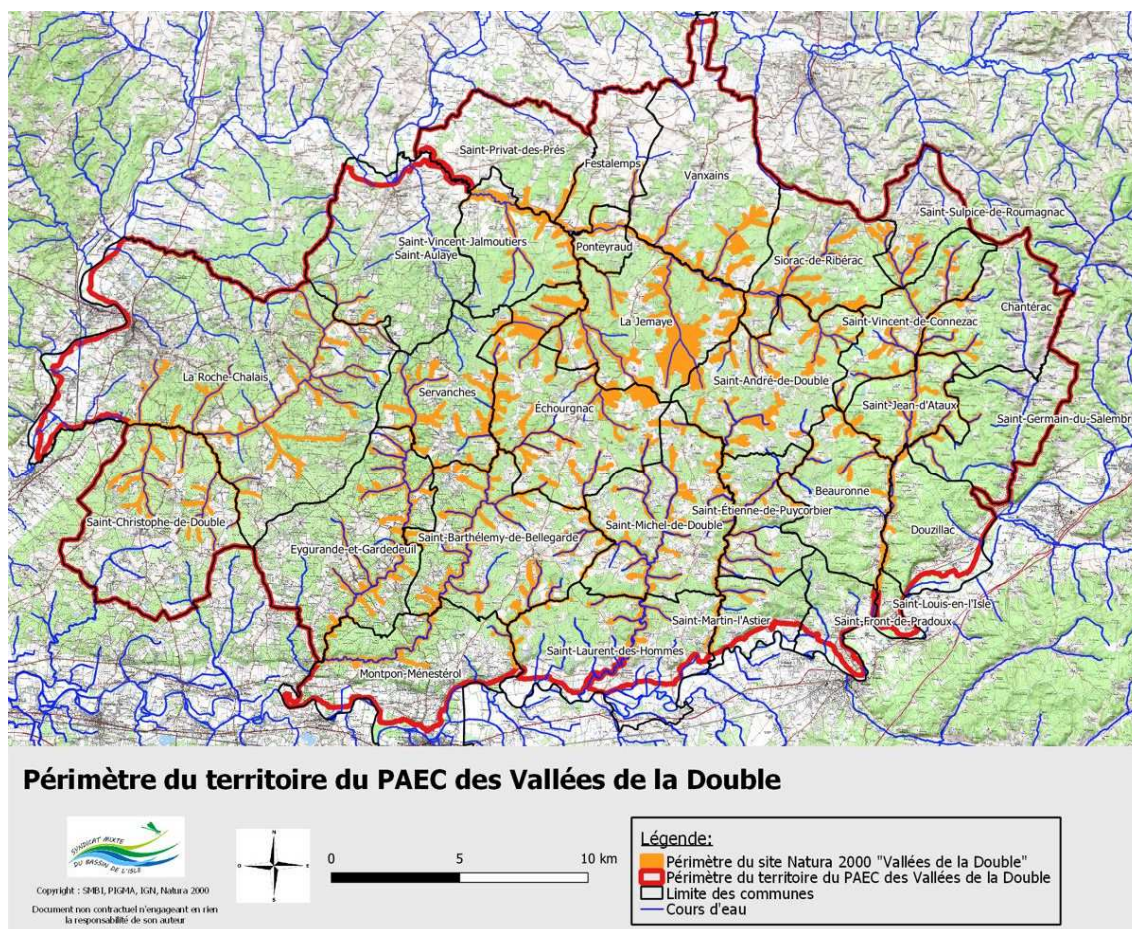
Saint-Privat-des-Prés
Festalemps
Vanxains
Saint-Sulpice-de-Roumagnac
Saint-Vincent-Jalmoutiers
Saint-Aulaye
Ponteyraud
Siorac-de-Ribérac
Chantérac
La Jemaye
Saint-Vincent-de-Connezac
La Roche-Chalais
Servanches
Saint-André-de-Double
Échourgnac
Saint-Jean-d'Ataux
Saint-Germain-du-Salembre
Beauronne
Saint-Étienne-de-Puycorbier
Saint-Christophe-de-Double
Saint-Michel-de-Double
Douzillac
Eygurande-et-Gardedeuil
Saint-Barthélemy-de-Bellegarde
Saint-Louis-en-l'Isle
Saint-Martin-l'Astier
Saint-Front-de-Pradoux
Saint-Laurent-des-Hommes
Montpon-Ménestérol

Périmètre du territoire du PAEC des Vallées de la Double

SYNDICAT MIXTE DU BASSIN DE L'ISLE

Copyright : SMBI, PIGMA, IGN, Natura 2000

Document non contractuel n'engageant en rien la responsabilité de son auteur

N
O
E
S

0 5 10 km

Légende:
Périmètre du site Natura 2000 "Vallées de la Double"
Périmètre du territoire du PAEC des Vallées de la Double
Limite des communes
Cours d'eau